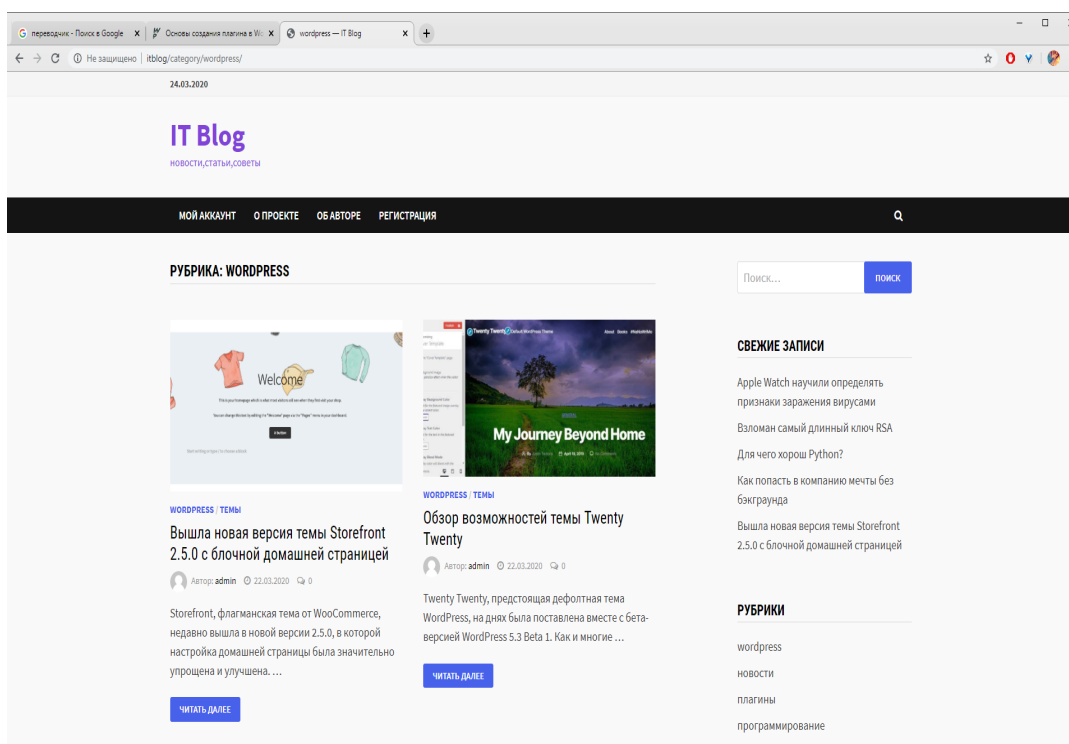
переводчик - Поиск в Google ×
Основы создания плагина в Wo ×
wordpress — IT Blog ×
Не защищено | itblog/category/wordpress/

24.03.2020

IT Blog
новости,статьи,советы

МОЙ АККАУНТ ОПРОЕКТЕ ОБ АВТОРЕ РЕГИСТРАЦИЯ

РУБРИКА: WORDPRESS

Welcome

My Journey Beyond Home

WORDPRESS / ТЕМЫ
Вышла новая версия темы Storefront 2.5.0 с блочной домашней страницей
Автор: admin 22.03.2020 0
Storefront, флагманская тема от WooCommerce, недавно вышла в новой версии 2.5.0, в которой настройка домашней страницы была значительно упрощена и улучшена. …
ЧИТАТЬ ДАЛЕЕ

WORDPRESS / ТЕМЫ
Обзор возможностей темы Twenty Twenty
Автор: admin 22.03.2020 0
Twenty Twenty, предстоящая дефолтная тема WordPress, на днях была поставлена вместе с бета-версией WordPress 5.3 Beta 1. Как и многие …
ЧИТАТЬ ДАЛЕЕ

Поиск...
ПОИСК

СВЕЖИЕ ЗАПИСИ
Apple Watch научили определять признаки заражения вирусами
Взломан самый длинный ключ RSA
Для чего хорош Python?
Как попасть в компанию мечты без бэкграунда
Вышла новая версия темы Storefront 2.5.0 с блочной домашней страницей

РУБРИКИ
wordpress
новости
плагины
программирование